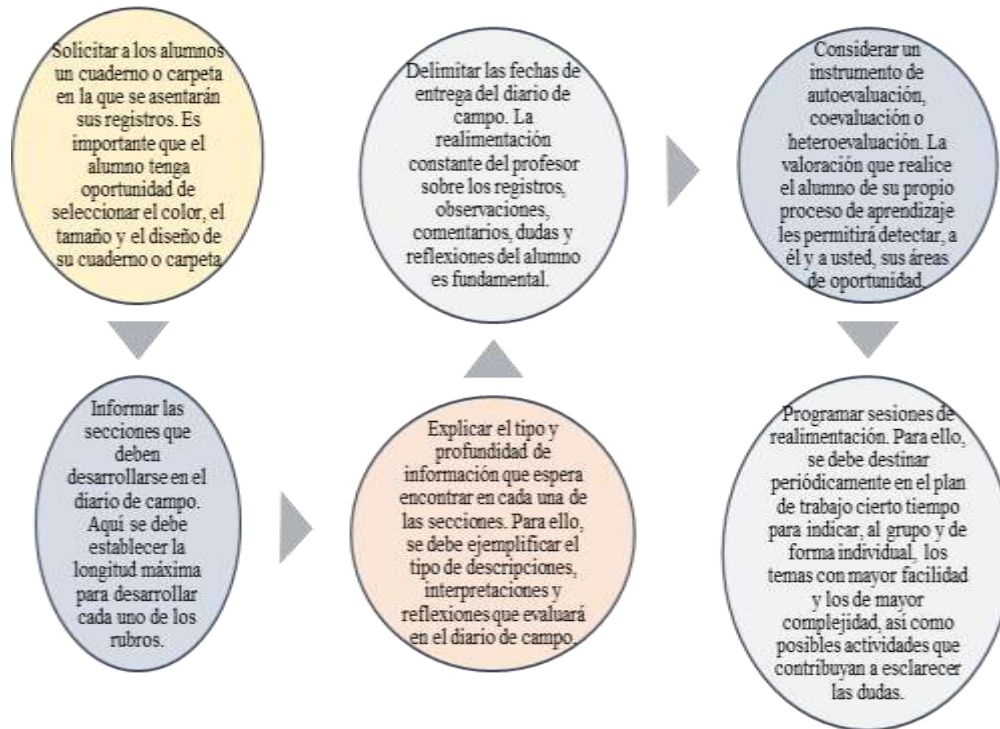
Solicitar a los alumnos un cuaderno o carpeta en la que se asentarán sus registros. Es importante que el alumno tenga oportunidad de seleccionar el color, el tamaño y el diseño de su cuaderno o carpeta.

Informar las secciones que deben desarrollarse en el diario de campo. Aquí se debe establecer la longitud máxima para desarrollar cada uno de los rubros.

Explicar el tipo y profundidad de información que espera encontrar en cada una de las secciones. Para ello, se debe ejemplificar el tipo de descripciones, interpretaciones y reflexiones que evaluará en el diario de campo.

Delimitar las fechas de entrega del diario de campo. La realimentación constante del profesor sobre los registros, observaciones, comentarios, dudas y reflexiones del alumno es fundamental.

Considerar un instrumento de autoevaluación, coevaluación o heteroevaluación. La valoración que realice el alumno de su propio proceso de aprendizaje les permitirá detectar, a él y a usted, sus áreas de oportunidad.

Programar sesiones de realimentación. Para ello, se debe destinar periódicamente en el plan de trabajo cierto tiempo para indicar, al grupo y de forma individual, los temas con mayor facilidad y los de mayor complejidad, así como posibles actividades que contribuyan a esclarecer las dudas.